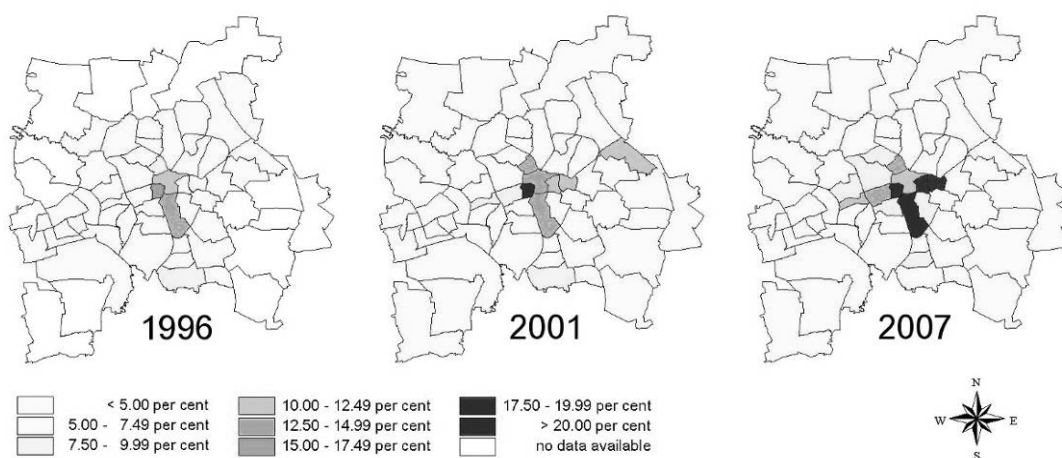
1996

2001

2007

< 5.00 per cent
5.00 - 7.49 per cent
7.50 - 9.99 per cent
10.00 - 12.49 per cent
12.50 - 14.99 per cent
15.00 - 17.49 per cent
17.50 - 19.99 per cent
> 20.00 per cent
no data available

N
W
E
S